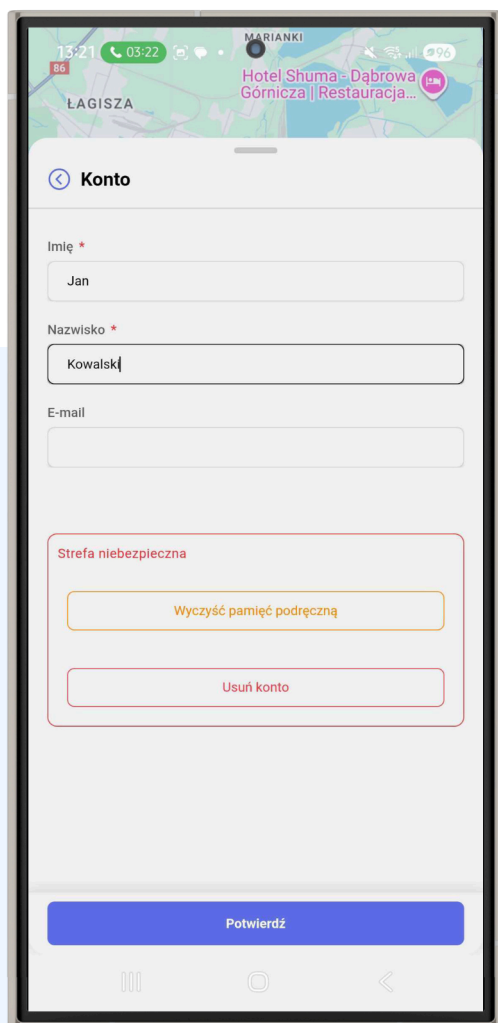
13:21 03:22 96
MARIANKI
86
ŁAGISZA
Hotel Shuma - Dąbrowa Górnicza | Restauracja...

Konto

Imię *
Jan

Nazwisko *
Kowalski

E-mail

Strefa niebezpieczna

Wyczyść pamięć podręczną

Usuń konto

Potwierdź